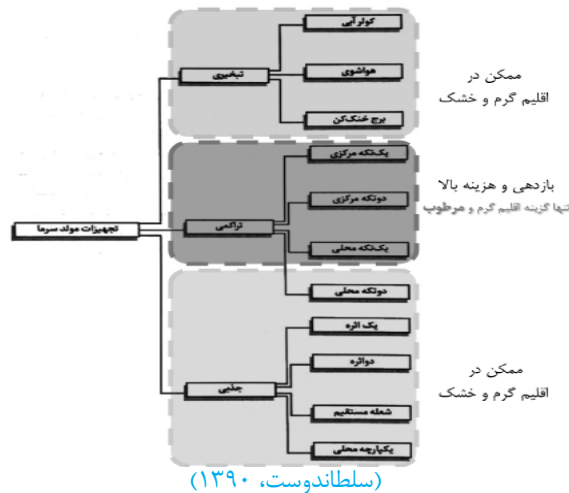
کولر آبی

هواشوی

برج خنک‌کن

تبخیری

ممکن در
اقلیم گرم و خشک

یک‌تکه مرکزی

دوتکه مرکزی

یک‌تکه محلی

تراکمی

بازدهی و هزینه بالا
تنها گزینه اقلیم گرم و مرطوب

تجهیزات مولد سرما

دوتکه محلی

یک اثره

دواثره

شعله مستقیم

یکپارچه محلی

جذبی

ممکن در
اقلیم گرم و خشک

(سلطاندوست، ۱۳۹۰)